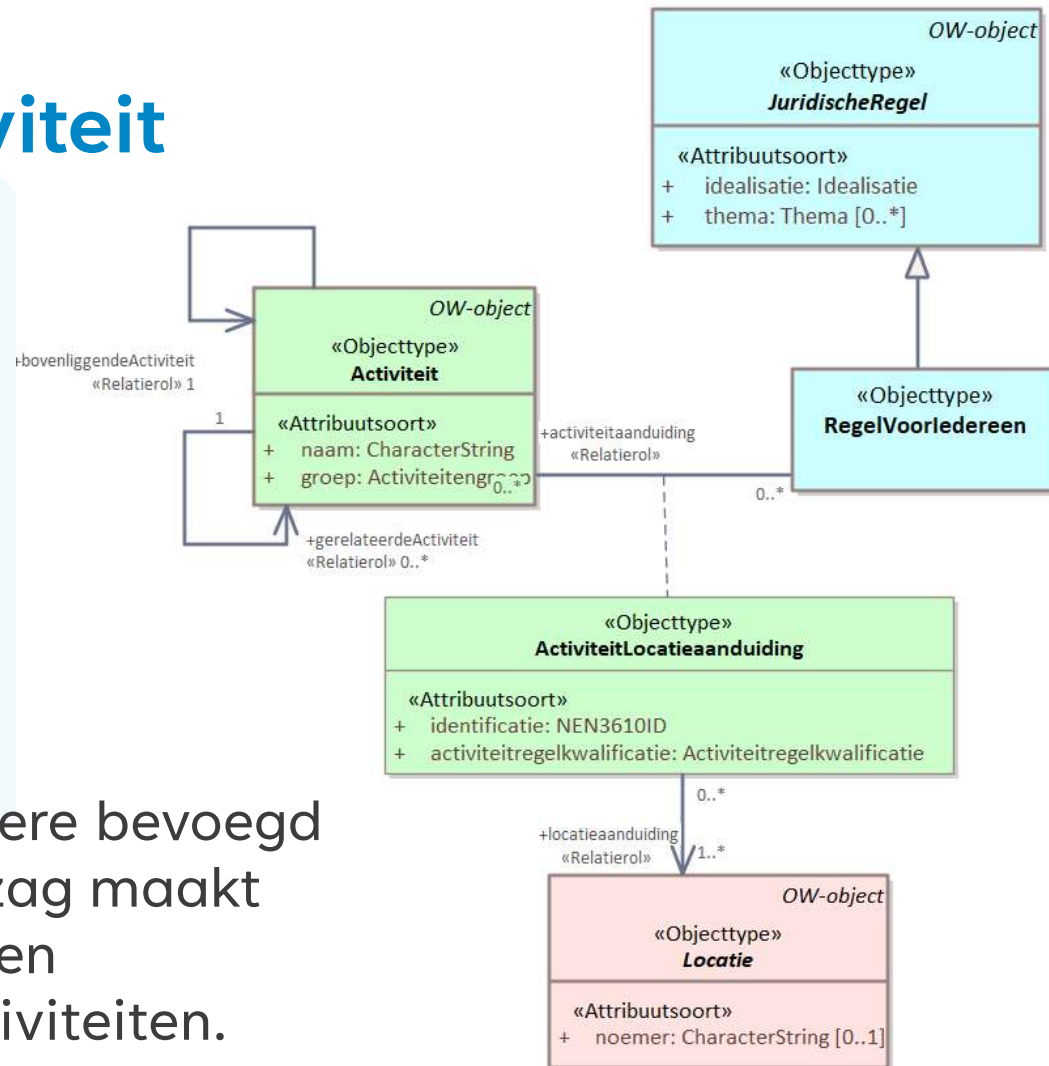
viteit

OW-object
«Objecttype»
JuridischeRegel
«Attribuutsoort»
+ idealisatie: Idealisatie
+ thema: Thema [0..*]

OW-object
«Objecttype»
Activiteit
«Attribuutsoort»
+ naam: CharacterString
+ groep: Activiteitengr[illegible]

+bovenliggendeActiviteit
«Relatierol» 1

1

+gerelateerdeActiviteit
«Relatierol» 0..*

+activiteitaanduiding
«Relatierol»

0..*

0..*

«Objecttype»
RegelVoorIedereen

«Objecttype»
ActiviteitLocatieaanduiding
«Attribuutsoort»
+ identificatie: NEN3610ID
+ activiteitregelkwalificatie: Activiteitregelkwalificatie

0..*

+locatieaanduiding
«Relatierol»
1..*

OW-object
«Objecttype»
Locatie
«Attribuutsoort»
+ noemer: CharacterString [0..1]

ere bevoegd
zag maakt
en
iviteiten.